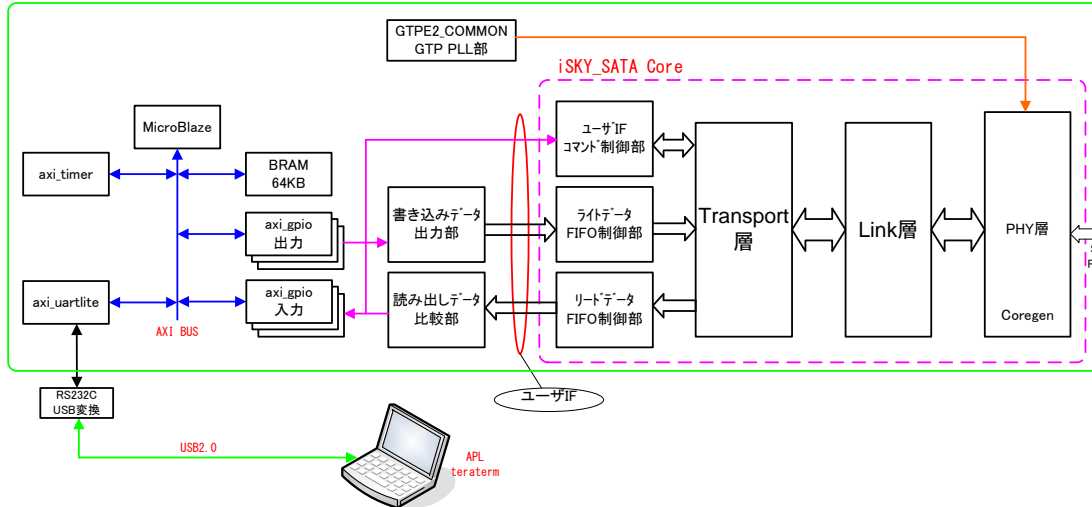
GTPE2_COMMON
GTP PLL部

iSKY_SATA Core

MicroBlaze

axi_timer

BRAM
64KB

axi_gpio
出力

axi_uartlite

axi_gpio
入力

AXI BUS

書き込みデータ
出力部

読み出しデータ
比較部

ユーザIF
コマンド制御部

ライトデータ
FIFO制御部

リードデータ
FIFO制御部

Transport
層

Link層

PHY層

Coregen

ユーザIF

RS232C
USB変換

USB2.0

APL
teraterm